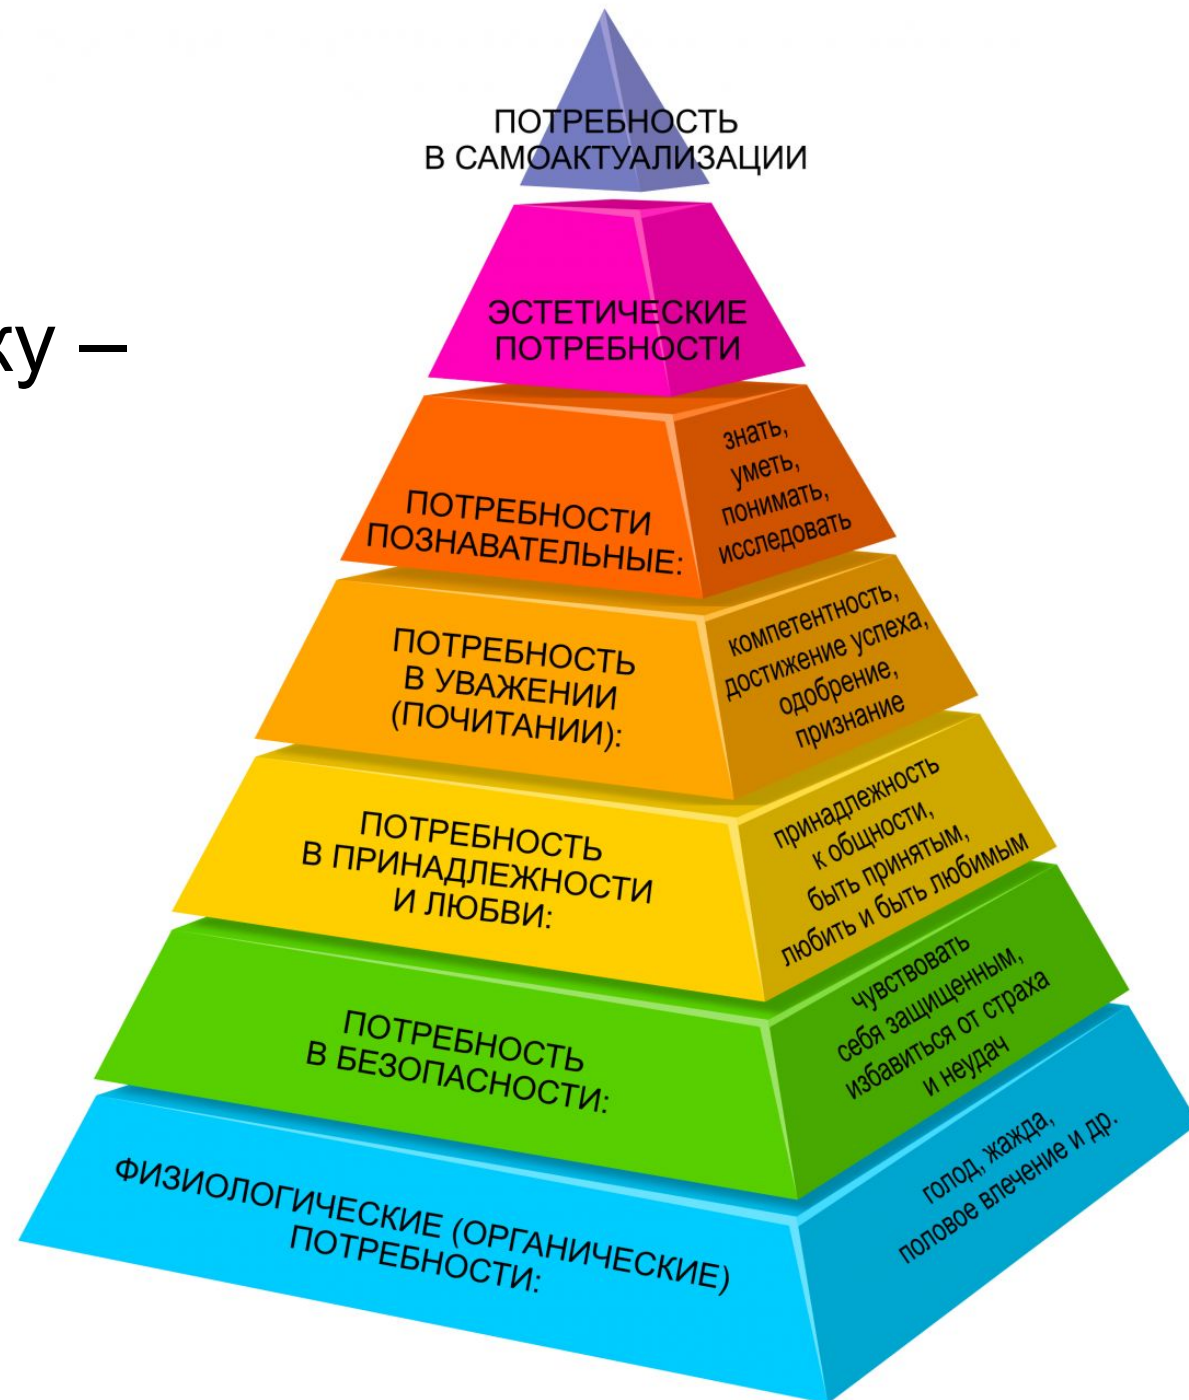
ку –

ПОТРЕБНОСТЬ В САМОАКТУАЛИЗАЦИИ

ЭСТЕТИЧЕСКИЕ ПОТРЕБНОСТИ

ПОТРЕБНОСТИ ПОЗНАВАТЕЛЬНЫЕ:

знать, уметь, понимать, исследовать

ПОТРЕБНОСТЬ В УВАЖЕНИИ (ПОЧИТАНИИ):

компетентность, достижение успеха, одобрение, признание

ПОТРЕБНОСТЬ В ПРИНАДЛЕЖНОСТИ И ЛЮБВИ:

принадлежность к общности, быть принятым, любить и быть любимым

ПОТРЕБНОСТЬ В БЕЗОПАСНОСТИ:

чувствовать себя защищенным, избавиться от страха и неудач

ФИЗИОЛОГИЧЕСКИЕ (ОРГАНИЧЕСКИЕ) ПОТРЕБНОСТИ:

голод, жажда, половое влечение и др.